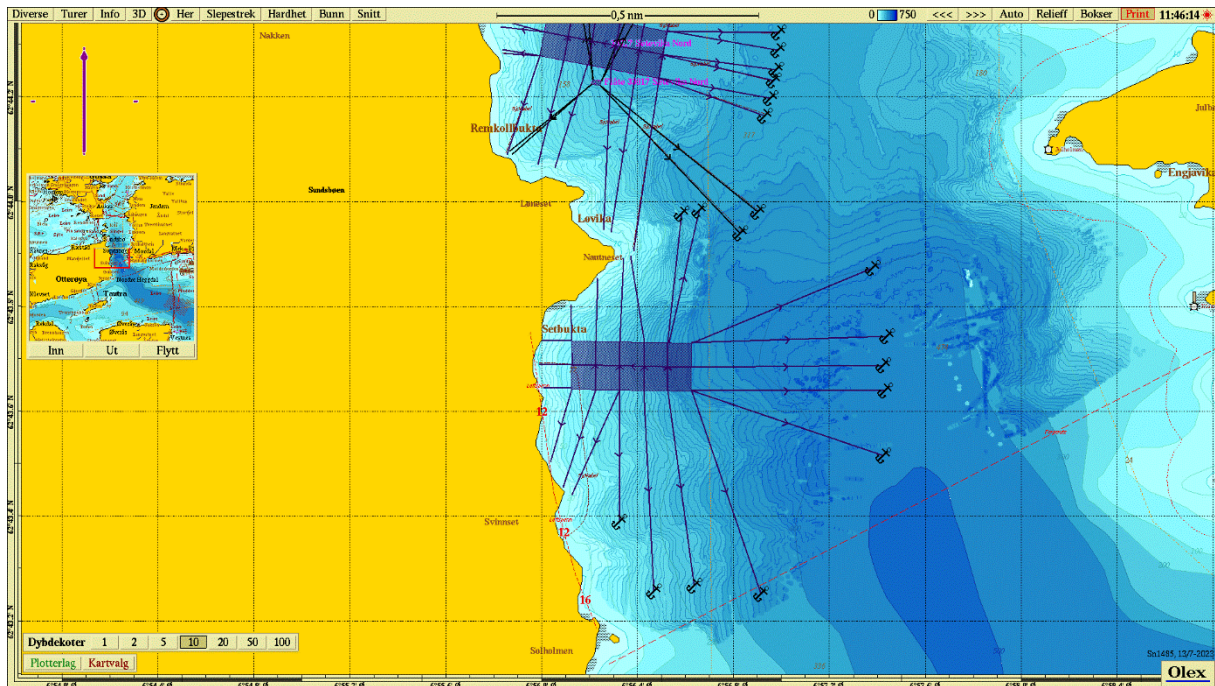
Diverse Turer Info 3D Her Slepestrek Hardhet Bunn Snitt

0,5 nm

0 750 <<< >>> Auto Relieff Bokser Print 11:46:14

Nakken

Remkollbukta

Sundshøen

Lovika

Nautneset

Setbukta

12

Svinnset

12

16

Solholmen

Julba

Engjavika

Ottersøya

Inn Ut Flytt

Dybdekoter 1 2 5 10 20 50 100

Plotterlag Kartvalg

Sn1485, 13/7-2023

Olex